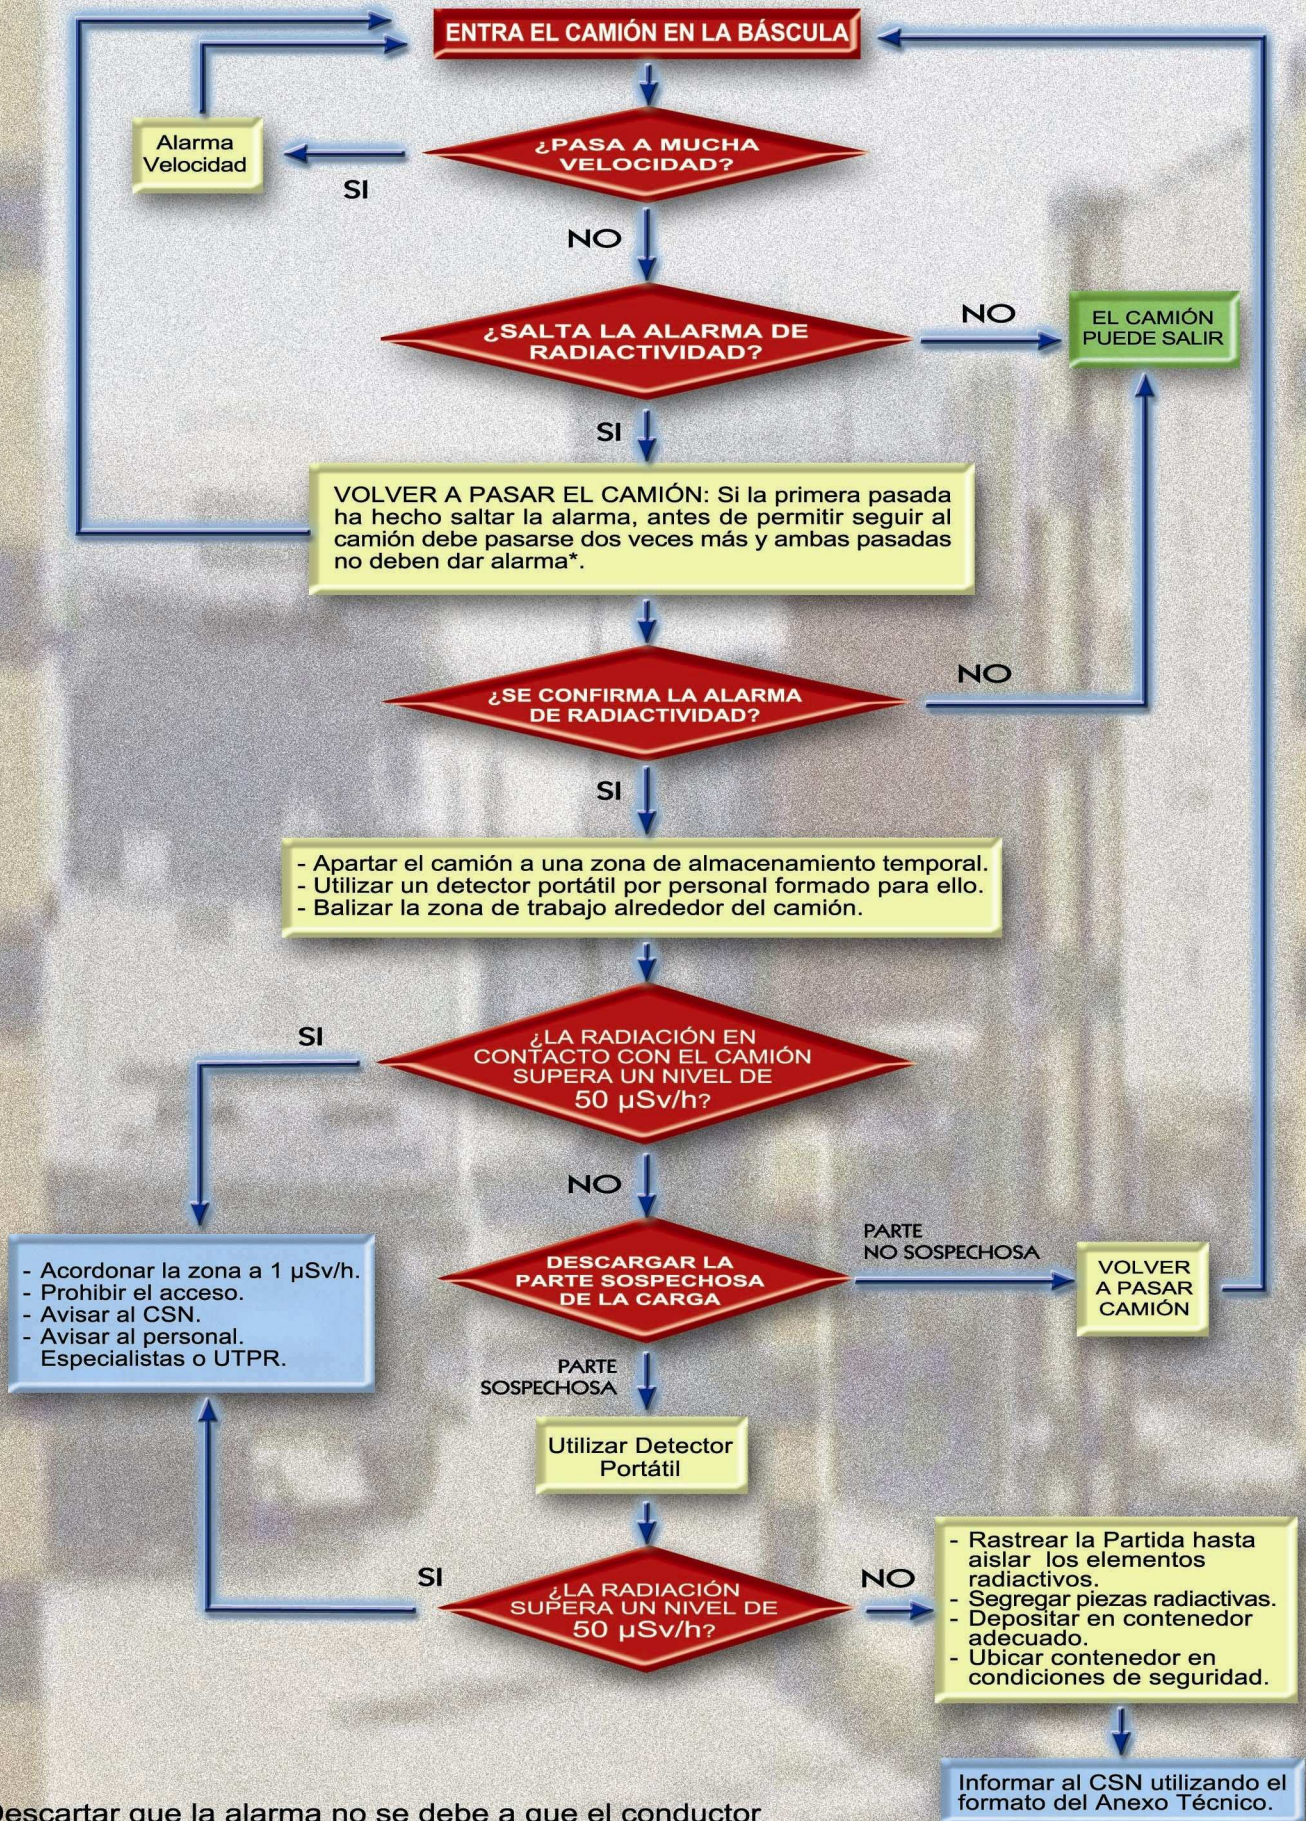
ENTRA EL CAMIÓN EN LA BÁSCULA

Alarma Velocidad

SI

¿PASA A MUCHA VELOCIDAD?

NO

¿SALTA LA ALARMA DE RADIACTIVIDAD?

NO

EL CAMIÓN PUEDE SALIR

SI

VOLVER A PASAR EL CAMIÓN: Si la primera pasada ha hecho saltar la alarma, antes de permitir seguir al camión debe pasarse dos veces más y ambas pasadas no deben dar alarma*.

¿SE CONFIRMA LA ALARMA DE RADIACTIVIDAD?

NO

SI

- Apartar el camión a una zona de almacenamiento temporal.
- Utilizar un detector portátil por personal formado para ello.
- Balizar la zona de trabajo alrededor del camión.

SI

¿LA RADIACIÓN EN CONTACTO CON EL CAMIÓN SUPERA UN NIVEL DE 50 μSv/h?

NO

- Acordonar la zona a 1 μSv/h.
- Prohibir el acceso.
- Avisar al CSN.
- Avisar al personal. Especialistas o UTPR.

DESCARGAR LA PARTE SOSPECHOSA DE LA CARGA

PARTE NO SOSPECHOSA

VOLVER A PASAR CAMIÓN

PARTE SOSPECHOSA

Utilizar Detector Portátil

SI

¿LA RADIACIÓN SUPERA UN NIVEL DE 50 μSv/h?

NO

- Rastrear la Partida hasta aislar los elementos radiactivos.
- Segregar piezas radiactivas.
- Depositar en contenedor adecuado.
- Ubicar contenedor en condiciones de seguridad.

Informar al CSN utilizando el formato del Anexo Técnico.

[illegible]escartar que la alarma no se debe a que el conductor